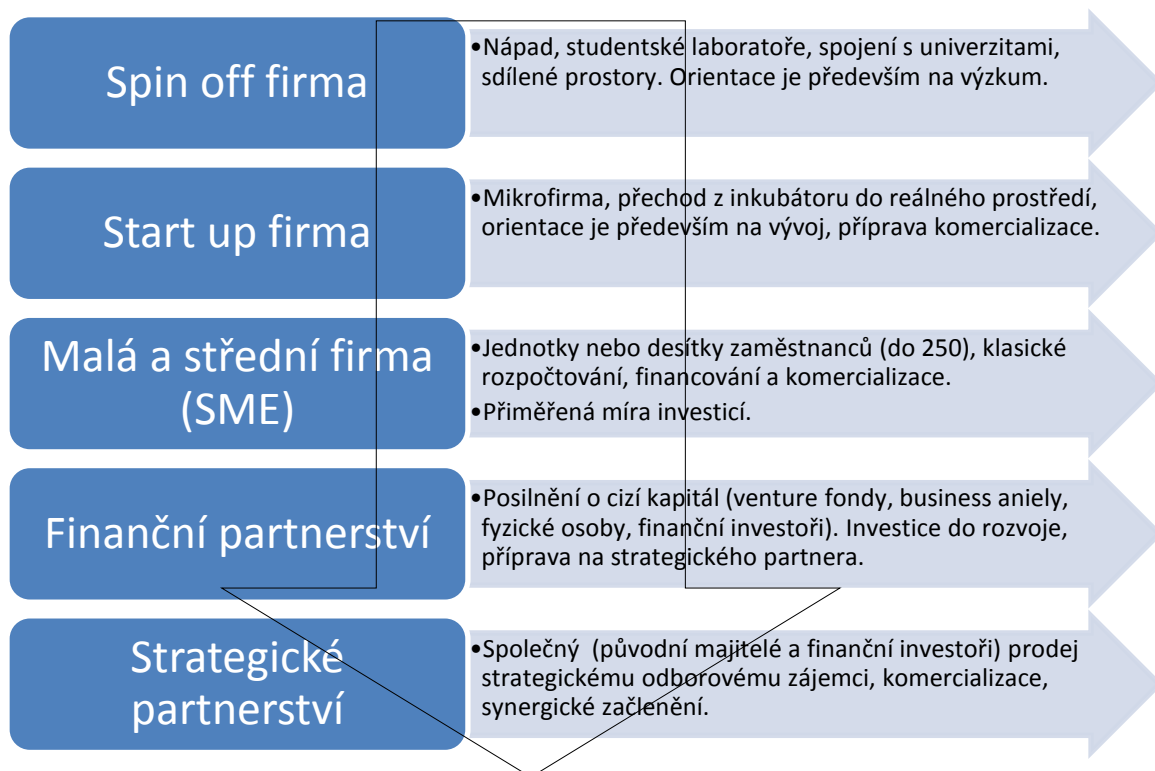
Spin off firma

•Nápad, studentské laboratoře, spojení s univerzitami, sdílené prostory. Orientace je především na výzkum.

Start up firma

•Mikrofirma, přechod z inkubátoru do reálného prostředí, orientace je především na vývoj, příprava komercializace.

Malá a střední firma (SME)

•Jednotky nebo desítky zaměstnanců (do 250), klasické rozpočtování, financování a komercializace.
•Přiměřená míra investicí.

Finanční partnerství

•Posilnění o cizí kapitál (venture fondy, business aniely, fyzické osoby, finanční investoři). Investice do rozvoje, příprava na strategického partnera.

Strategické partnerství

•Společný (původní majitelé a finanční investoři) prodej strategickému odborovému zájemci, komercializace, synergické začlenění.